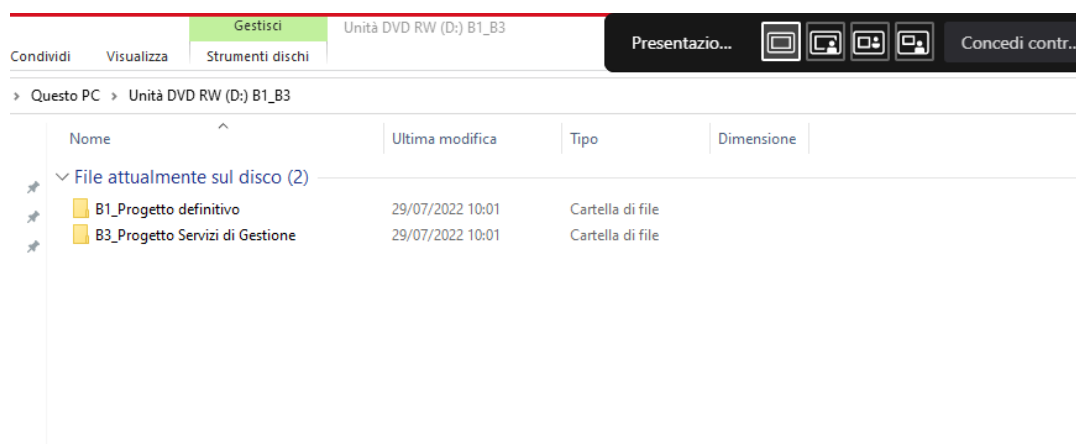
Gestisci
Unità DVD RW (D:) B1_B3
Condividi
Visualizza
Strumenti dischi
Presentazio...
Concedi contr...

› Questo PC › Unità DVD RW (D:) B1_B3

| Nome | Ultima modifica | Tipo | Dimensione |
|---|---|---|---|
| File attualmente sul disco (2) | | | |
| B1_Progetto definitivo | 29/07/2022 10:01 | Cartella di file | |
| B3_Progetto Servizi di Gestione | 29/07/2022 10:01 | Cartella di file | |